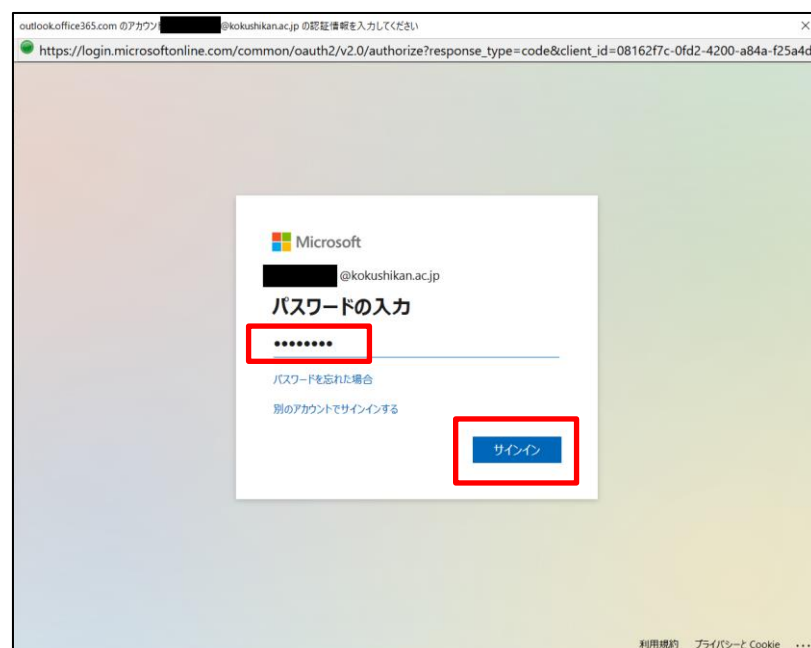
outlook.office365.com のアカウント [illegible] @kokushikan.ac.jp の認証情報を入力してください

×

https://login.microsoftonline.com/common/oauth2/v2.0/authorize?response_type=code&client_id=08162f7c-0fd2-4200-a84a-f25a4d

Microsoft

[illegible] @kokushikan.ac.jp

パスワードの入力

••••••••

パスワードを忘れた場合

別のアカウントでサインインする

サインイン

利用規約 プライバシーと Cookie ...